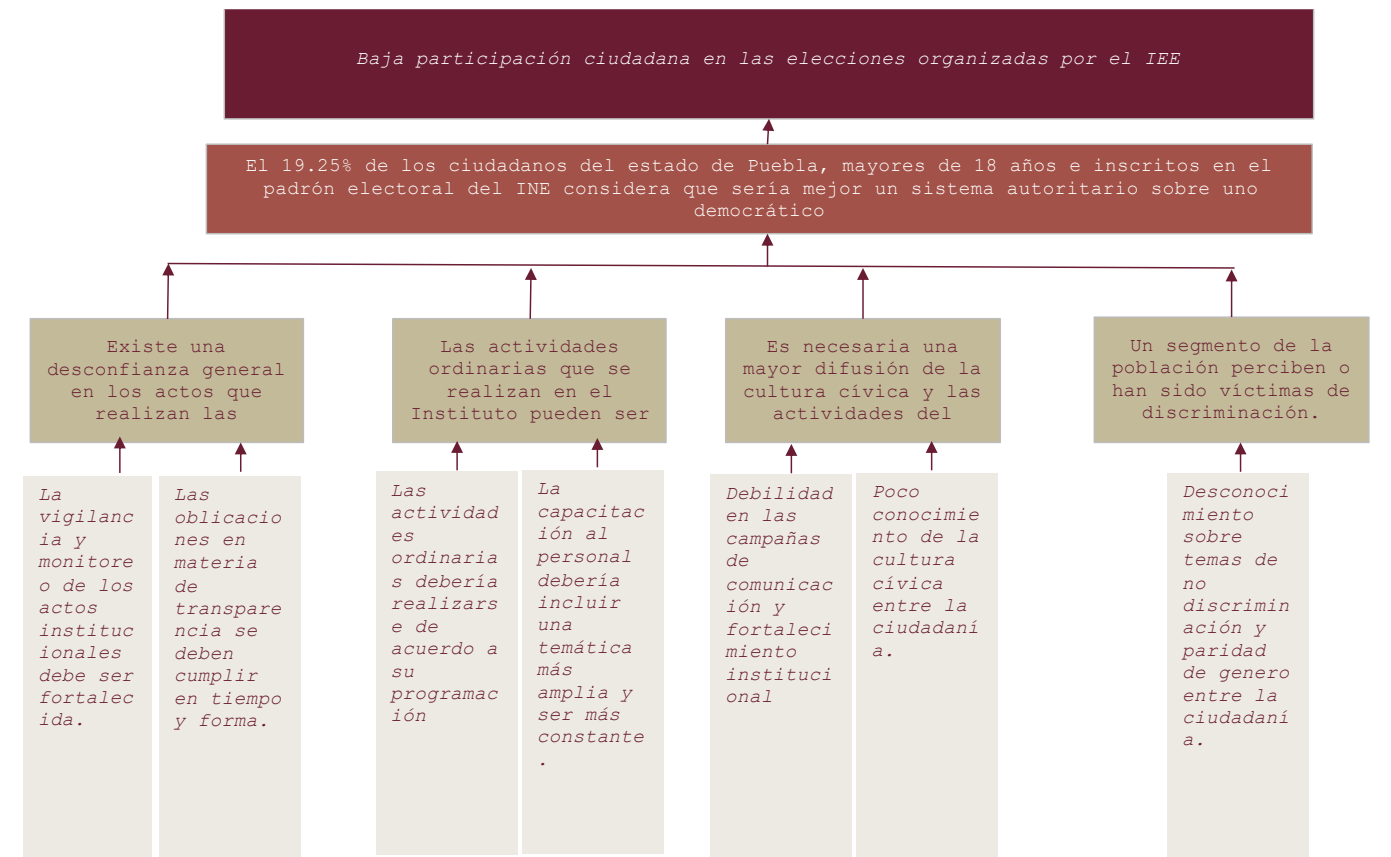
Baja participación ciudadana en las elecciones organizadas por el IEE

El 19.25% de los ciudadanos del estado de Puebla, mayores de 18 años e inscritos en el padrón electoral del INE considera que sería mejor un sistema autoritario sobre uno democrático

Existe una desconfianza general en los actos que realizan las

Las actividades ordinarias que se realizan en el Instituto pueden ser

Es necesaria una mayor difusión de la cultura cívica y las actividades del

Un segmento de la población perciben o han sido víctimas de discriminación.

La vigilancia y monitoreo de los actos institucionales debe ser fortalecida.

Las oblicaciones en materia de transparencia se deben cumplir en tiempo y forma.

Las actividades ordinarias debería realizarse de acuerdo a su programación

La capacitación al personal debería incluir una temática más amplia y ser más constante.

Debilidad en las campañas de comunicación y fortalecimiento institucional

Poco conocimiento de la cultura cívica entre la ciudadanía.

Desconocimiento sobre temas de no discriminación y paridad de genero entre la ciudadanía.